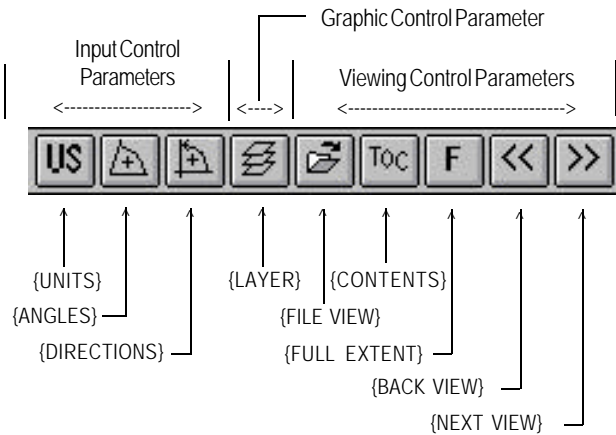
Graphic Control Parameter

Input Control Parameters

Viewing Control Parameters

<-------------------->

<--->

<------------------------------->

US

ToC

F

<<

>>

{UNITS}

{ANGLES}

{DIRECTIONS}

{LAYER}

{CONTENTS}

{FILE VIEW}

{FULL EXTENT}

{BACK VIEW}

{NEXT VIEW}